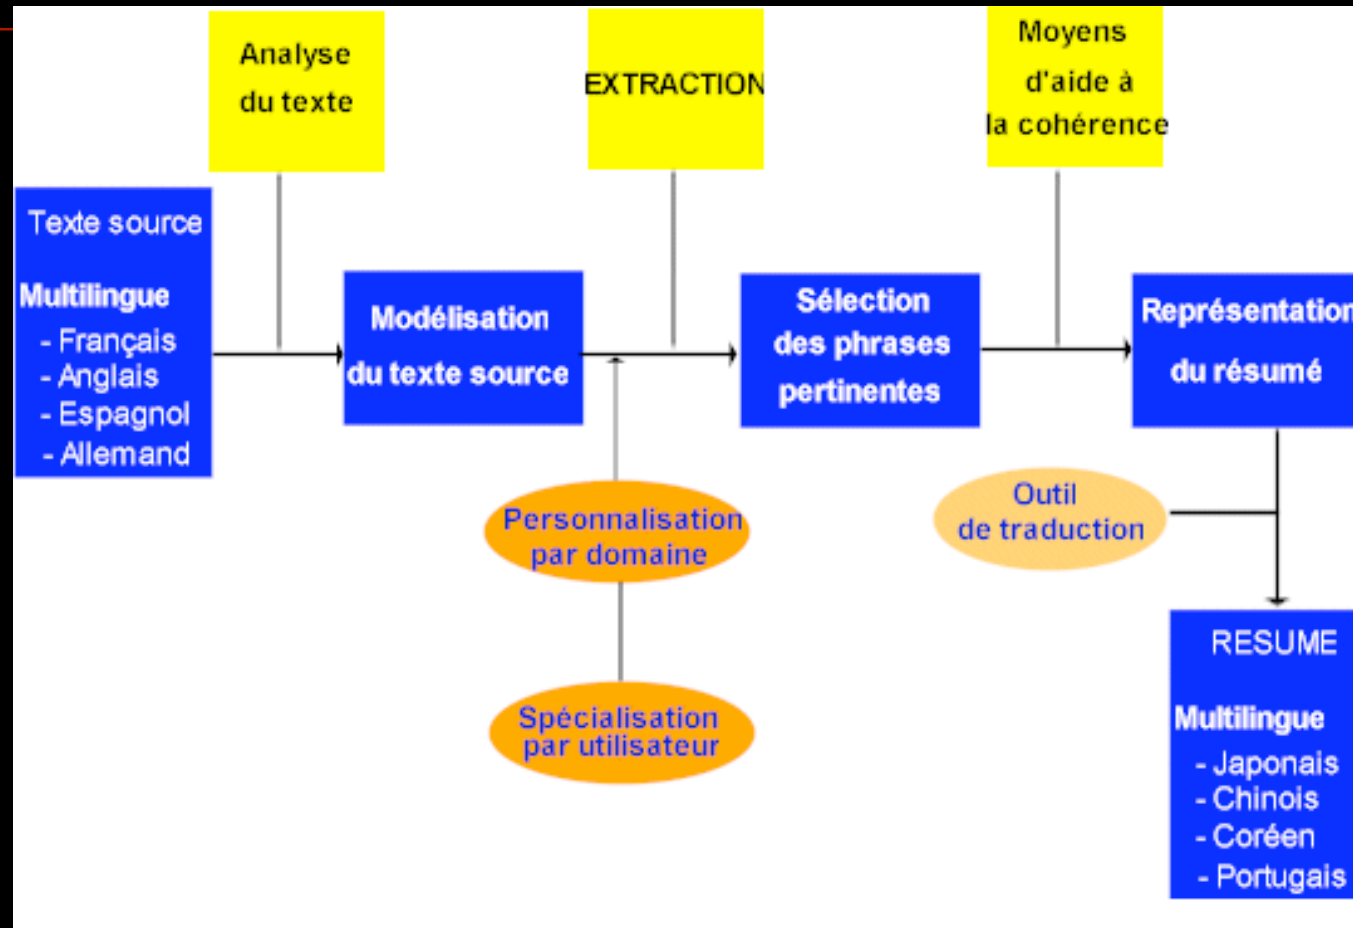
Analyse du texte

EXTRACTION

Moyens d'aide à la cohérence

Texte source

Multilingue
- Français
- Anglais
- Espagnol
- Allemand

Modélisation du texte source

Sélection des phrases pertinentes

Représentation du résumé

Personnalisation par domaine

Spécialisation par utilisateur

Outil de traduction

RESUME

Multilingue
- Japonais
- Chinois
- Coréen
- Portugais